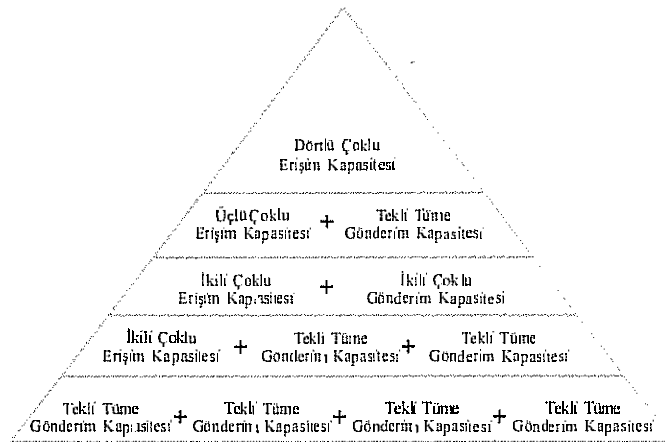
Dörtlü Çoklu
Erişim Kapasitesi

ÜçlüÇoklu Erişim Kapasitesi + Tekli Tüme Gönderim Kapasitesi

İkili Çoklu Erişim Kapasitesi + İkili Çoklu Gönderim Kapasitesi

İkili Çoklu Erişim Kapasitesi + Tekli Tüme Gönderim Kapasitesi + Tekli Tüme Gönderim Kapasitesi

Tekli Tüme Gönderim Kapasitesi + Tekli Tüme Gönderim Kapasitesi + Tekli Tüme Gönderim Kapasitesi + Tekli Tüme Gönderim Kapasitesi